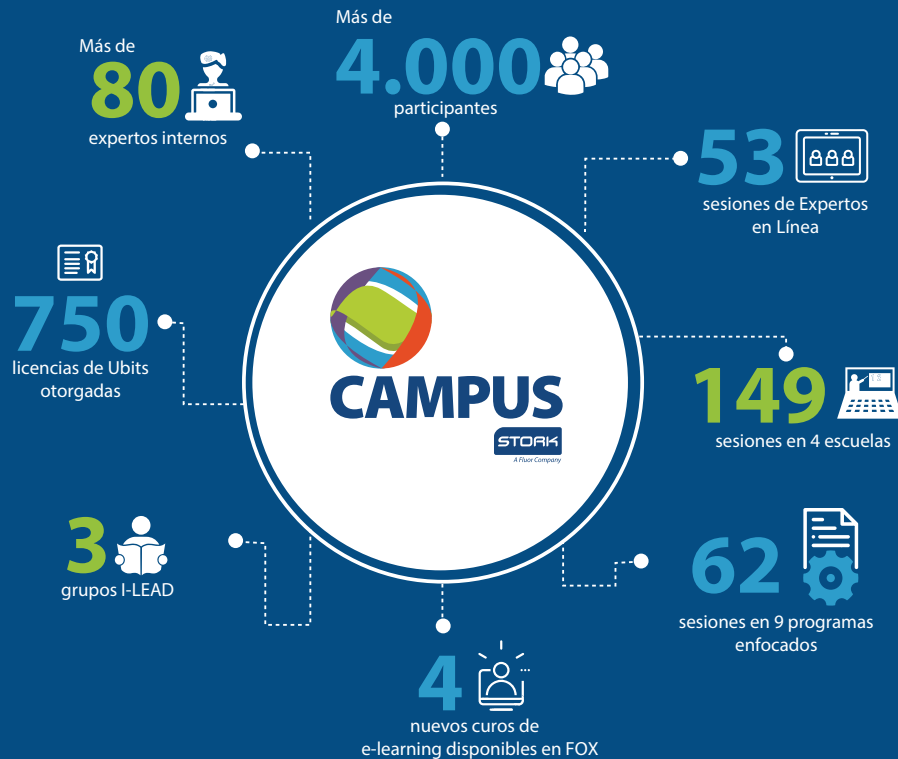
Más de
80
expertos internos

Más de
4.000
participantes

53
sesiones de Expertos en Línea

750
licencias de Ubits otorgadas

CAMPUS
STORK
A Fluor Company

149
sesiones en 4 escuelas

3
grupos I-LEAD

62
sesiones en 9 programas enfocados

4
nuevos curos de e-learning disponibles en FOX